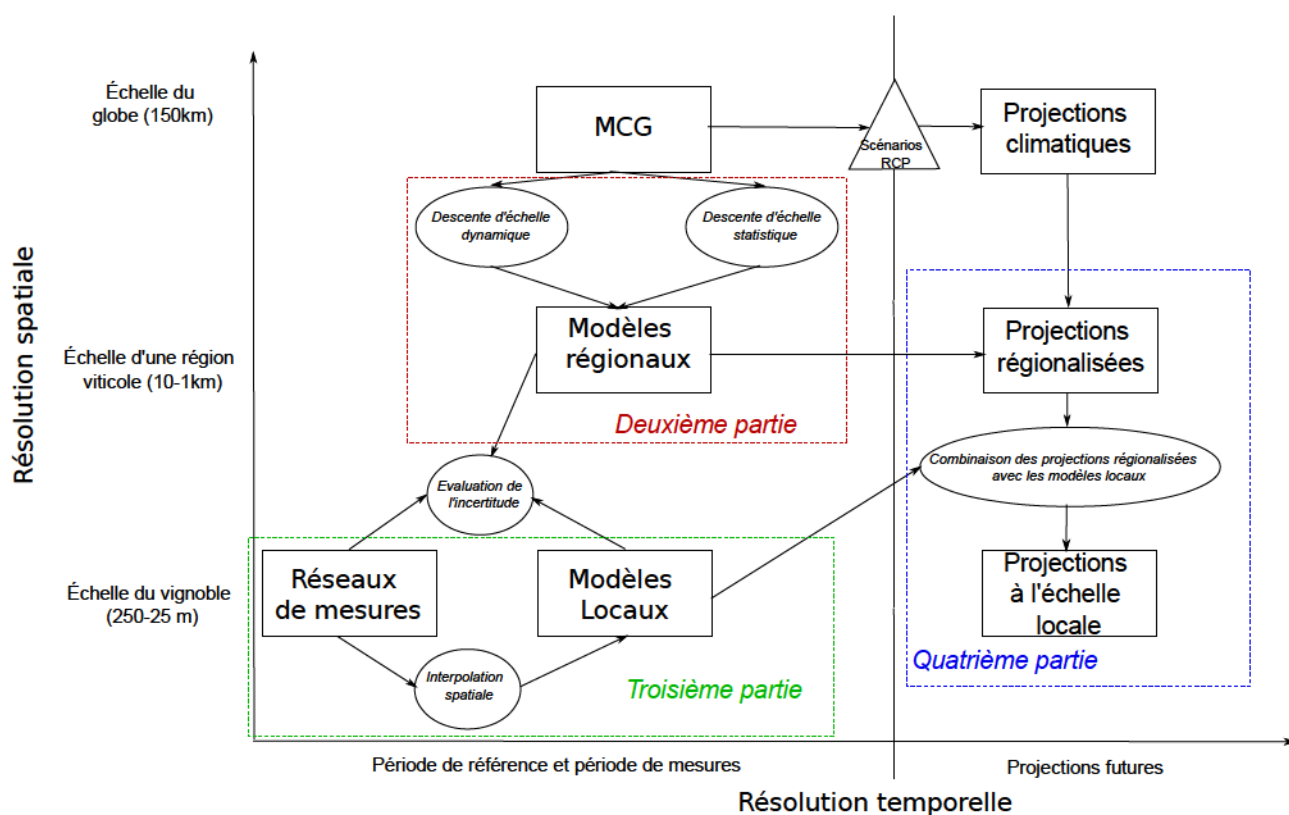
Résolution spatiale

Échelle du globe (150km)

Échelle d'une région viticole (10-1km)

Échelle du vignoble (250-25 m)

MCG

Scénarios RCP

Projections climatiques

Descente d'échelle dynamique

Descente d'échelle statistique

Modèles régionaux

Deuxième partie

Projections régionalisées

Combinaison des projections régionalisées avec les modèles locaux

Evaluation de l'incertitude

Réseaux de mesures

Modèles Locaux

Projections à l'échelle locale

Quatrième partie

Interpolation spatiale

Troisième partie

Période de référence et période de mesures

Projections futures

Résolution temporelle